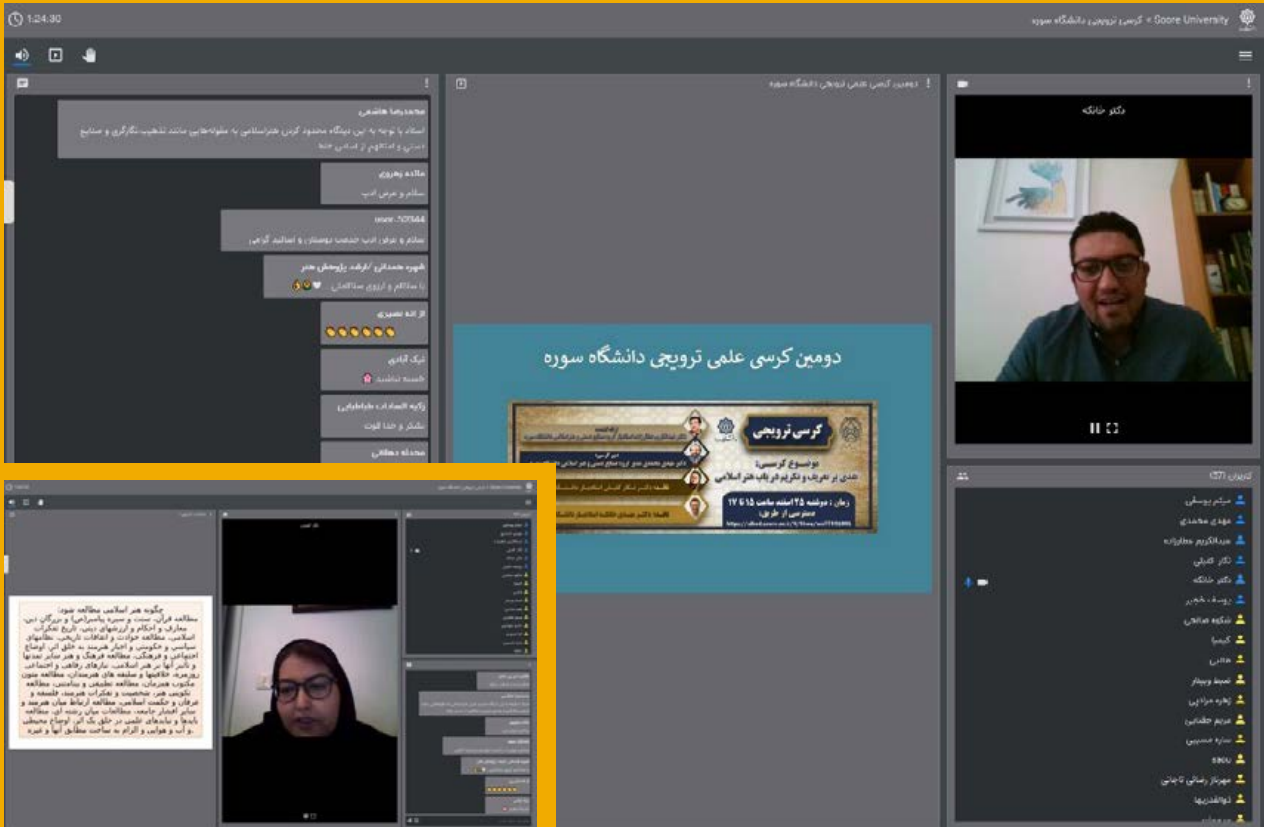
1:24:30

Soore University > کرسی ترویجی دانشگاه سوره

محمدرضا هاشمی
استاد با توجه به این دیدگاه محدود کردن هنراسلامی به مقوله‌هایی مانند تذهیب نگارگری و صنایع دستی و ... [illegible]

ملاحه بهروزی
سلام و عرض ادب

user_107344
سلام و عرض ادب خدمت دوستان و اساتید گرامی

شهره محمدی /ارشد پژوهش هنر
با سلام و آرزوی سلامتی

ازانه نصیری

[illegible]
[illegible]

زکیه السادات طباطبایی
تشکر و خدا قوت

دومین کرسی علمی ترویجی دانشگاه سوره

دومین کرسی علمی ترویجی دانشگاه سوره

کرسی ترویجی
موضوع کرسی:
نقدی بر تعریف و تکریم قرآن هنر اسلامی
زمان: دوشنبه ۲۵ اسفند ساعت ۱۵ تا ۱۷
دسترسی از طریق:

دکتر خانکه

کاربران (37)
میثم یوسفی
مهدی محمدی
عبدالکریم عطارزاده
نگار کنیلی
دکتر خانکه
یوسف خیبر
شکوه صالحی
کیمیا
هانی
نسیم شیبانی
زهره میرزایی
مریم طغیانی
سارا حسینی
saba
مهرناز رضائی تاجانی
نوالهدریها

چگونه هنر اسلامی مطالعه شود:
مطالعه قرآن، سنت و سیره پیامبر(ص) و بزرگان دین، معارف و احکام و ارزشهای دینی، تاریخ تحولات اسلامی، مطالعه حوادث و اتفاقات تاریخی، نظامهای سیاسی و حکومتی و اخبار هنرمند به خلق اثر، اوضاع اجتماعی و فرهنگی، مطالعه فرهنگ و هنر سایر تمدنها و تاثیر آنها در هنر اسلامی، نیازهای رفاهی و اجتماعی روزمره، خلاقیتها و سلیقه های هنرمندان، مطالعه متون مکتوب هنرمندان، مطالعات تطبیقی و بینامتنی، مطالعه تکوینی هنر، شخصیت و تفکرات هنرمند، فلسفه و عرفان و حکمت اسلامی، مطالعه ارتباط میان هنرمند و سایر اقشار جامعه، مطالعات میان رشته ای، مطالعه یافته‌ها و نبایدهای علمی در خلق یک اثر، اوضاع محیطی و آب و هوایی و الزام به ساخت مطابق آنها و غیره.